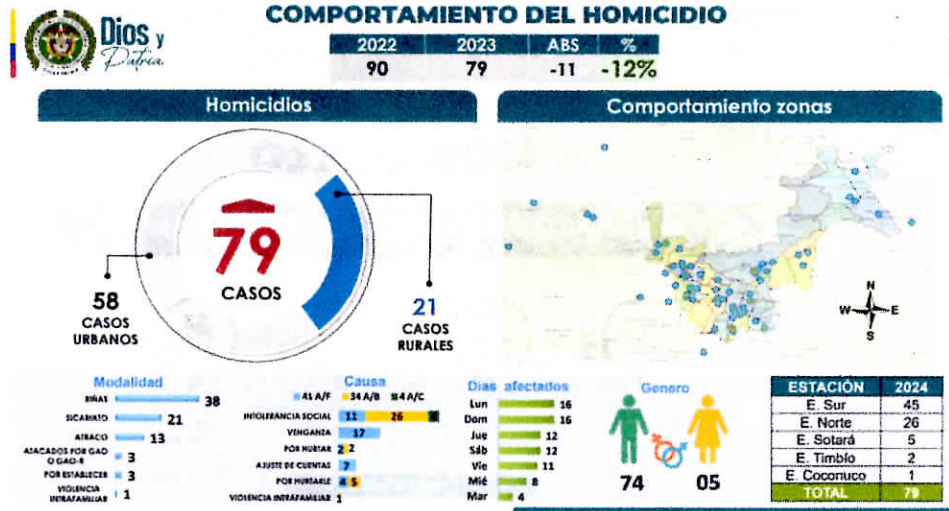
Dios y Patria

COMPORTAMIENTO DEL HOMICIDIO

| 2022 | 2023 | ABS | % |
|---|---|---|---|
| 90 | 79 | -11 | -12% |

Homicidios

79
CASOS

58
CASOS URBANOS

21
CASOS RURALES

Comportamiento zonas

N
W E
S

Modalidad
RIÑAS 38
SICARIATO 21
ATRACO 13
ATACADOS POR GAO O GAO-R 3
POR ESTABLECER 3
VIOLENCIA INTRAFAMILIAR 1

Causa
41 A/F 34 A/B 4 A/C
INTOLERANCIA SOCIAL 11 26 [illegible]
VENGANZA 17
POR HURTAR 2 2
AJUSTE DE CUENTAS 7
POR HURTARLE 4 5
VIOLENCIA INTRAFAMILIAR 1

Dias afectados
Lun 16
Dom 16
Jue 12
Sáb 12
Vie 11
Mié 8
Mar 4

Genero
74
05

| ESTACIÓN | 2024 |
|---|---|
| E. Sur | 45 |
| E. Norte | 26 |
| E. Sotará | 5 |
| E. Timbío | 2 |
| E. Coconuco | 1 |
| TOTAL | 79 |